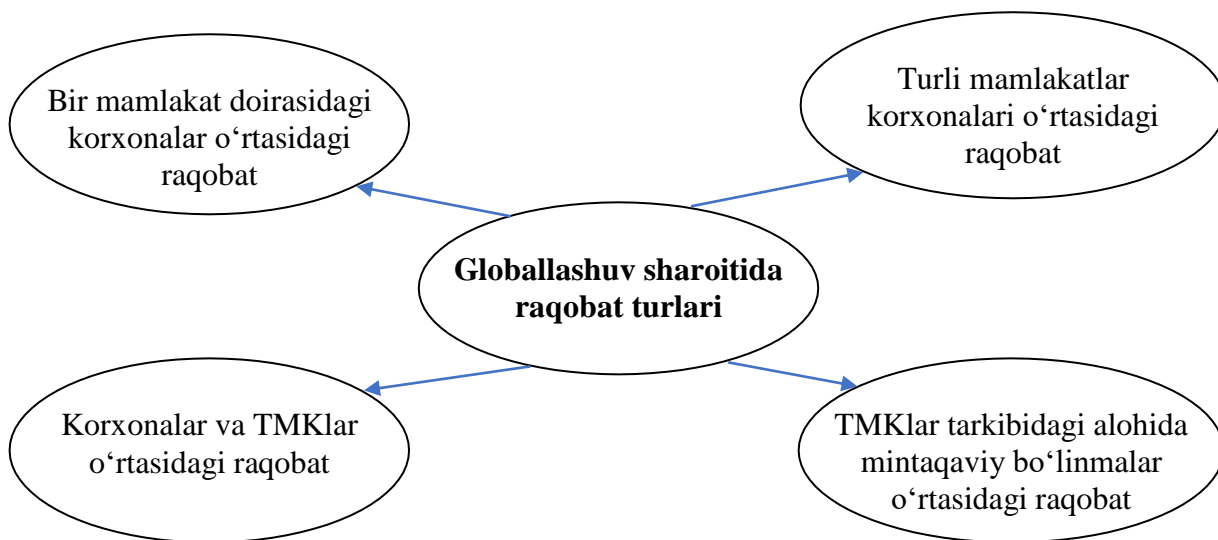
Bir mamlakat doirasidagi korxonalar o‘rtasidagi raqobat

Turli mamlakatlar korxonalari o‘rtasidagi raqobat

**Globallashuv sharoitida raqobat turlari**

Korxonalar va TMKlar o‘rtasidagi raqobat

TMKlar tarkibidagi alohida mintaqaviy bo‘linmalar o‘rtasidagi raqobat